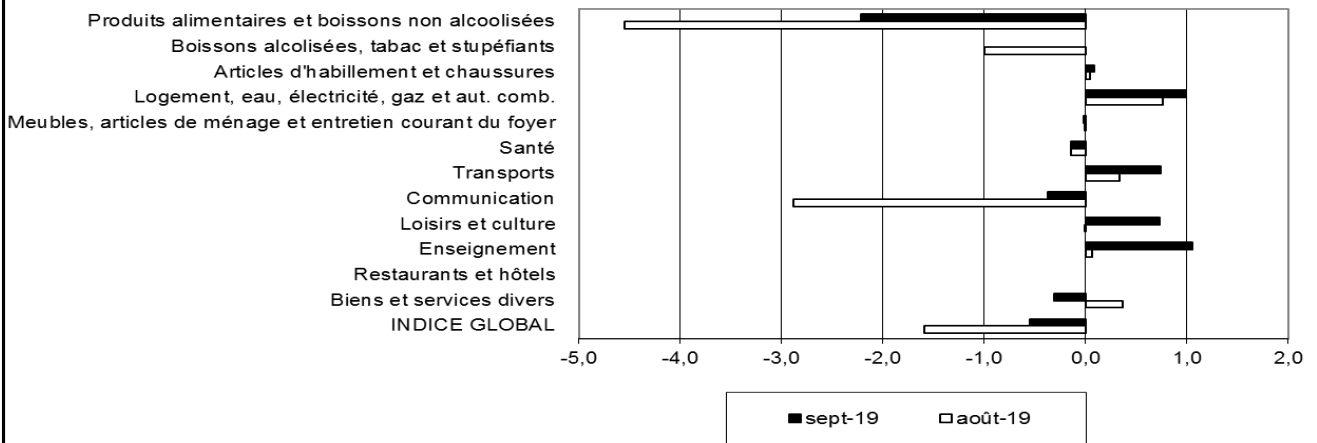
Produits alimentaires et boissons non alcoolisées
Boissons alcolisées, tabac et stupéfiants
Articles d'habillement et chaussures
Logement, eau, électricité, gaz et aut. comb.
Meubles, articles de ménage et entretien courant du foyer
Santé
Transports
Communication
Loisirs et culture
Enseignement
Restaurants et hôtels
Biens et services divers
INDICE GLOBAL

-5,0 -4,0 -3,0 -2,0 -1,0 0,0 1,0 2,0

■sept-19 □août-19